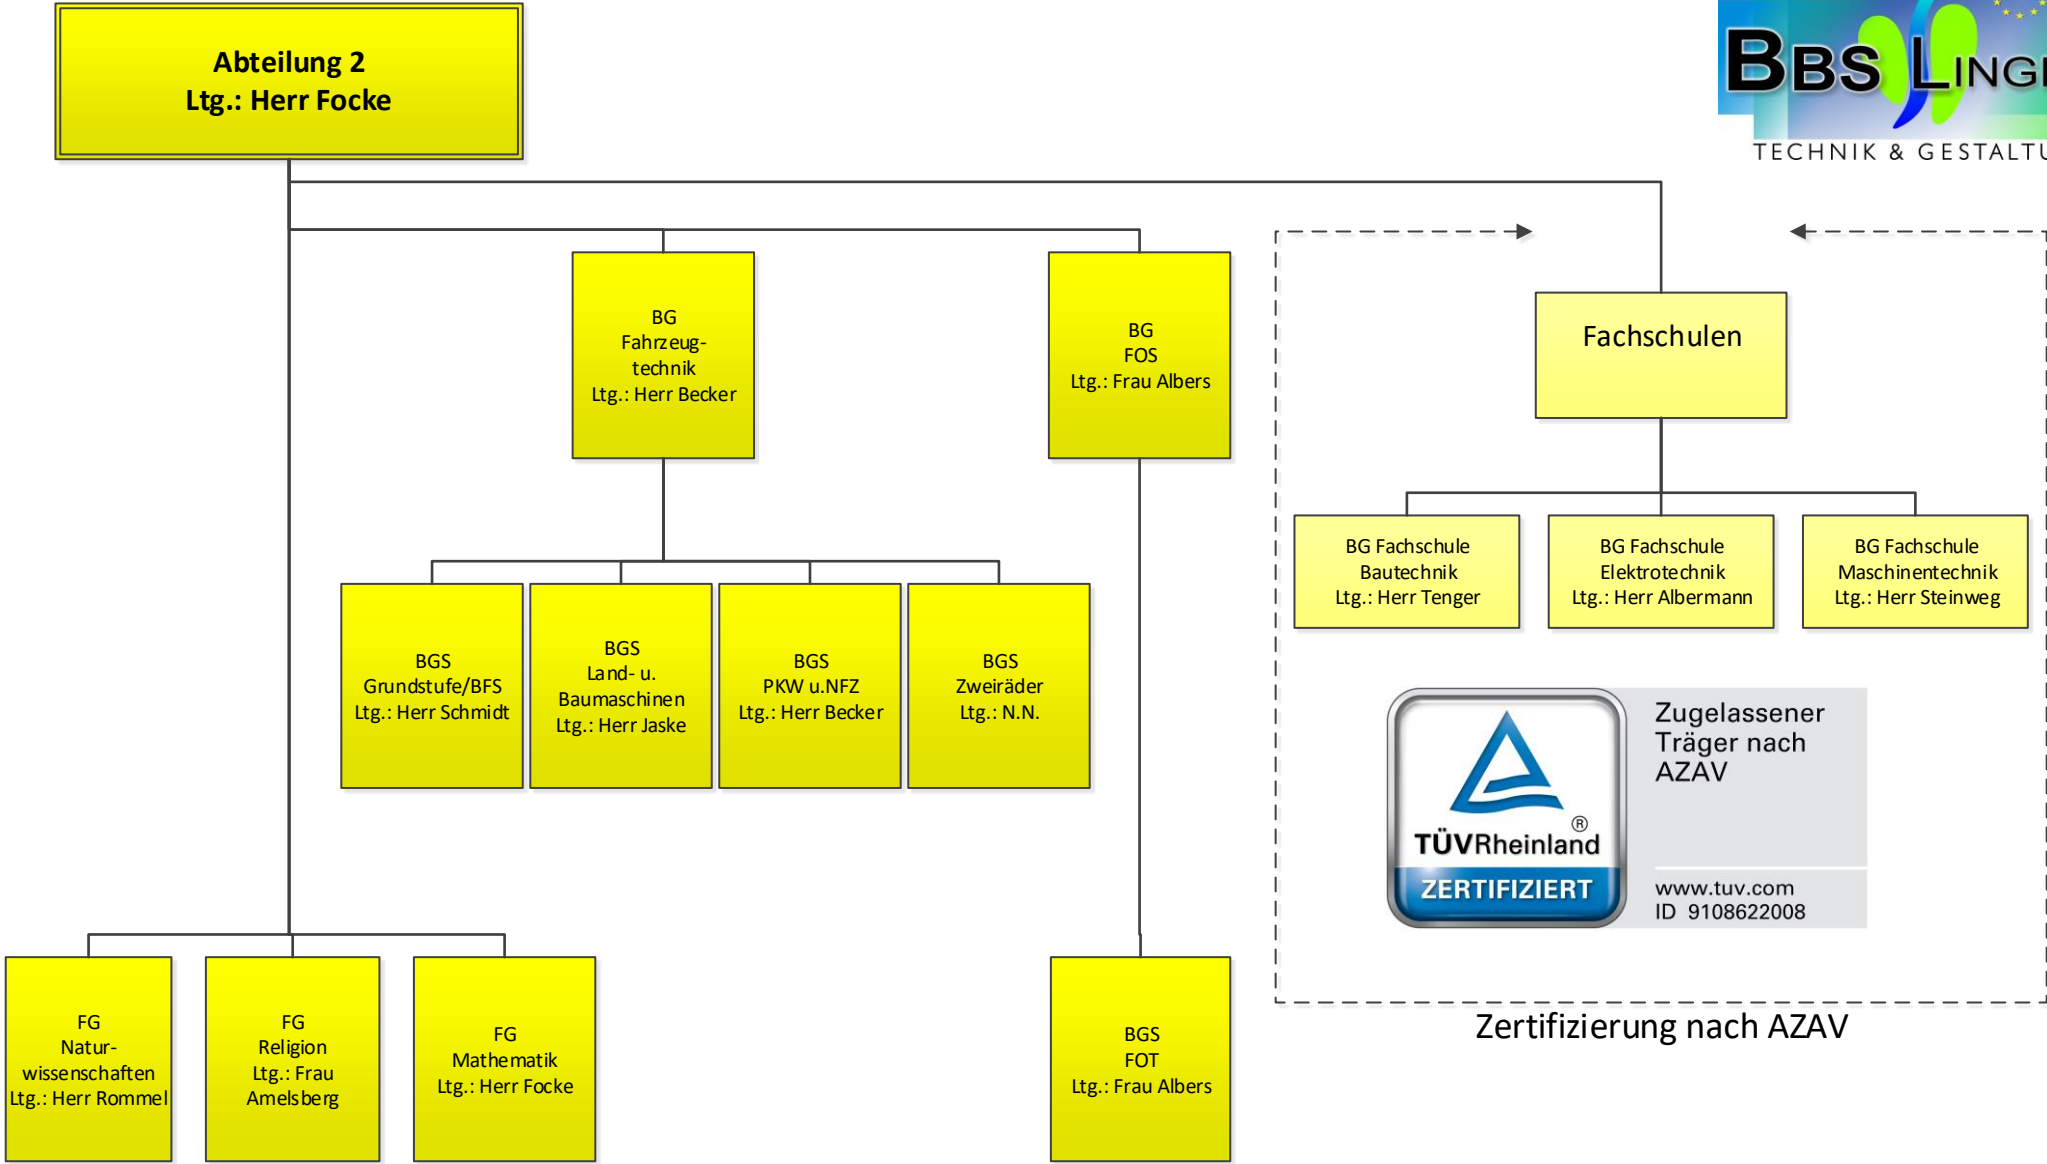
Abteilung 2
Ltg.: Herr Focke

BBS LINGI
TECHNIK & GESTALTU

BG
Fahrzeug-
technik
Ltg.: Herr Becker

BG
FOS
Ltg.: Frau Albers

Fachschulen

BG Fachschule
Bautechnik
Ltg.: Herr Tenger

BG Fachschule
Elektrotechnik
Ltg.: Herr Albermann

BG Fachschule
Maschinentechnik
Ltg.: Herr Steinweg

BGS
Grundstufe/BFS
Ltg.: Herr Schmidt

BGS
Land- u.
Baumaschinen
Ltg.: Herr Jaske

BGS
PKW u.NFZ
Ltg.: Herr Becker

BGS
Zweiräder
Ltg.: N.N.

TÜVRheinland®
ZERTIFIZIERT

Zugelassener
Träger nach
AZAV

www.tuv.com
ID 9108622008

FG
Natur-
wissenschaften
Ltg.: Herr Rommel

FG
Religion
Ltg.: Frau
Amelsberg

FG
Mathematik
Ltg.: Herr Focke

BGS
FOT
Ltg.: Frau Albers

Zertifizierung nach AZAV